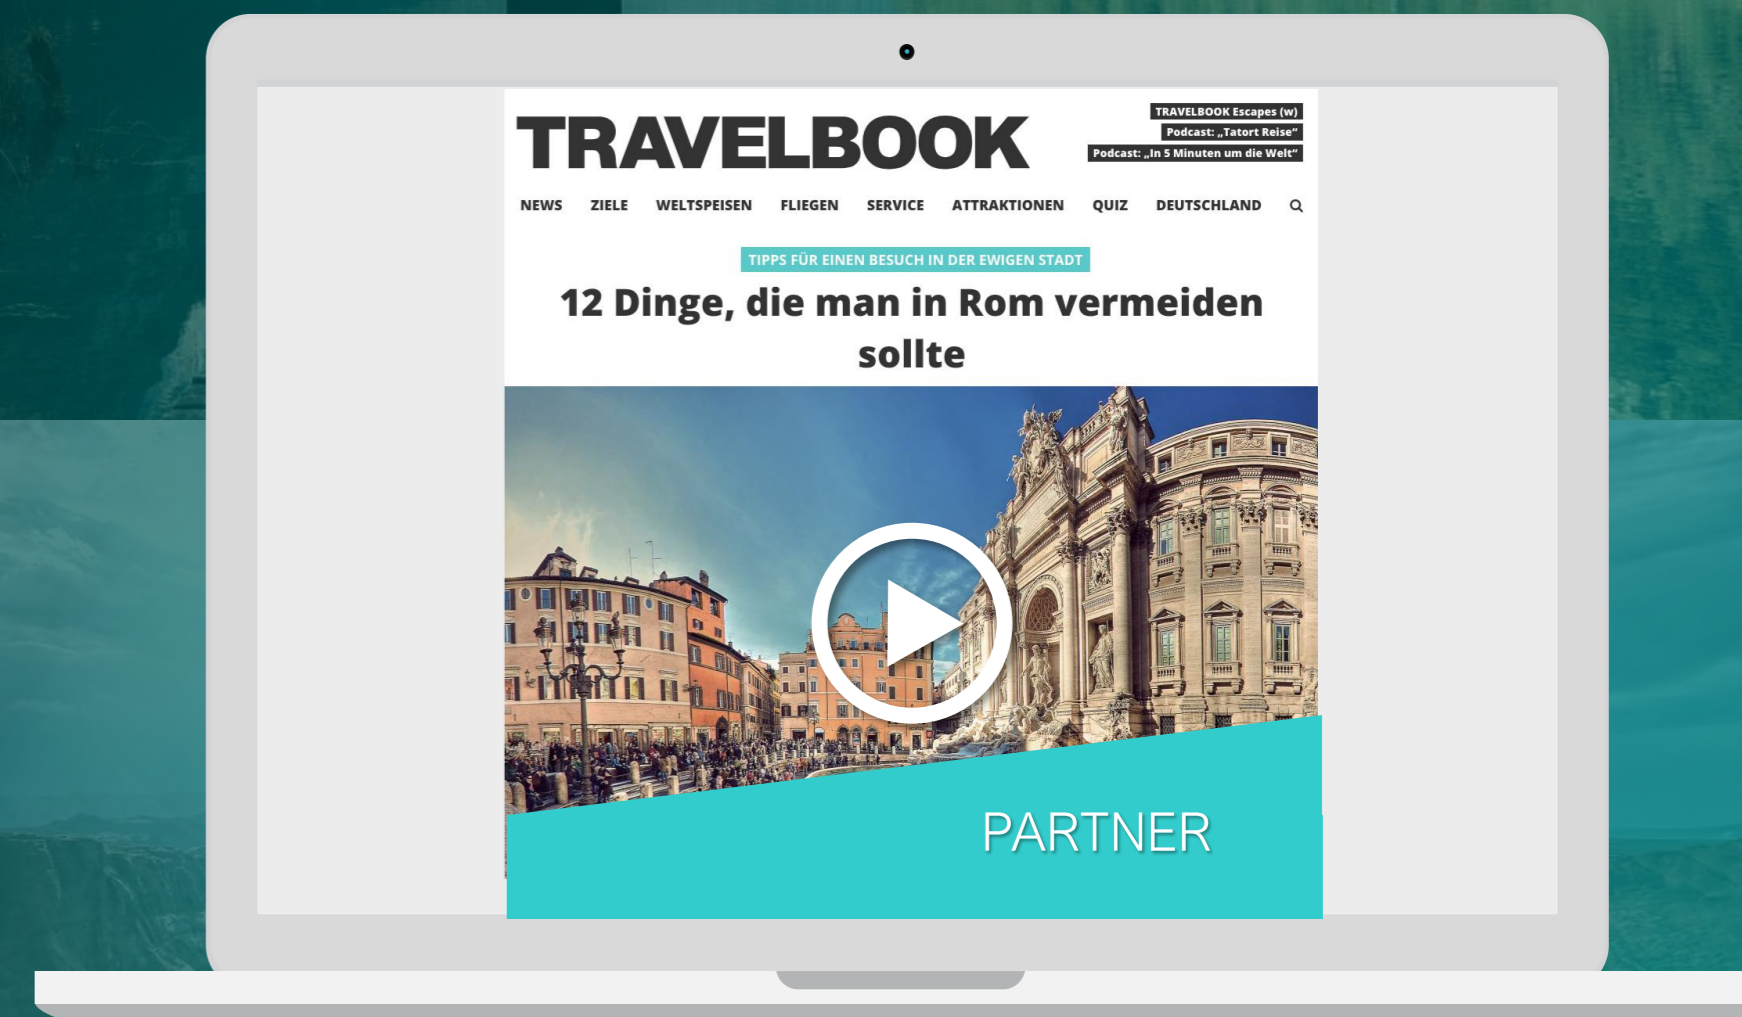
TRAVELBOOK

TRAVELBOOK Escapes (w)
Podcast: „Tatort Reise“
Podcast: „In 5 Minuten um die Welt“

NEWS ZIELE WELTSPEISEN FLIEGEN SERVICE ATTRAKTIONEN QUIZ DEUTSCHLAND

TIPPS FÜR EINEN BESUCH IN DER EWIGEN STADT

12 Dinge, die man in Rom vermeiden sollte

PARTNER